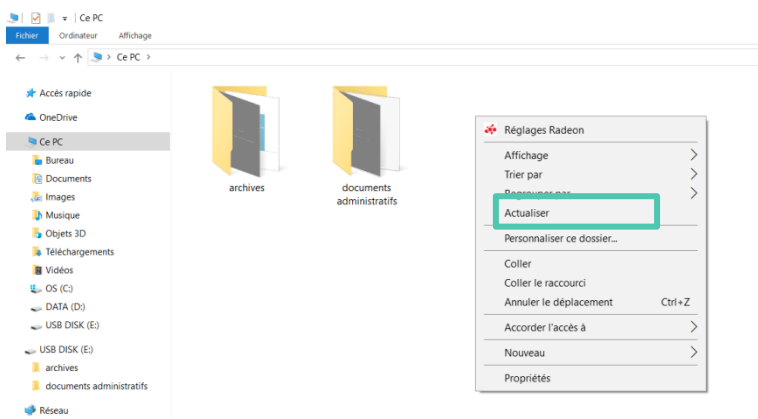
Ce PC
Fichier Ordinateur Affichage
> Ce PC >

Accès rapide
OneDrive
Ce PC
Bureau
Documents
Images
Musique
Objets 3D
Téléchargements
Vidéos
OS (C:)
DATA (D:)
USB DISK (E:)
USB DISK (E:)
archives
documents administratifs
Réseau

archives
documents administratifs

Réglages Radeon
Affichage
Trier par
Regrouper par
Actualiser
Personnaliser ce dossier...
Coller
Coller le raccourci
Annuler le déplacement Ctrl+Z
Accorder l'accès à
Nouveau
Propriétés